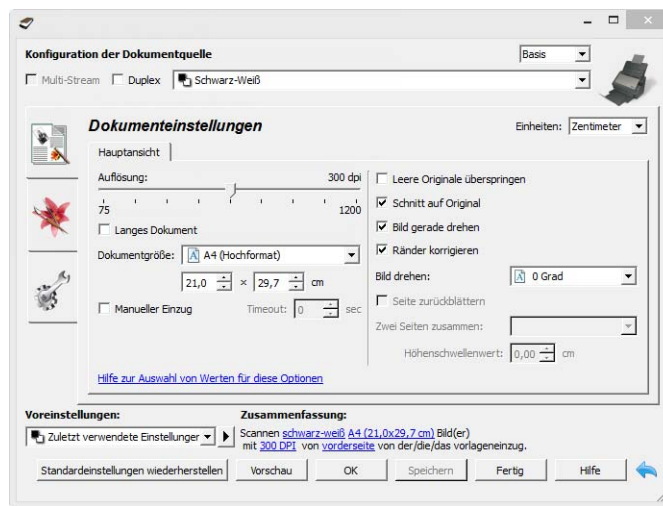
Konfiguration der Dokumentquelle

Basis

Multi-Stream Duplex Schwarz-Weiß

Dokumenteinstellungen

Einheiten: Zentimeter

Hauptansicht

Auflösung: 300 dpi

75 1200

Langes Dokument

Dokumentgröße: A4 (Hochformat)

21,0 × 29,7 cm

Manueller Einzug Timeout: 0 sec

Leere Originale überspringen

Schnitt auf Original

Bild gerade drehen

Ränder korrigieren

Bild drehen: 0 Grad

Seite zurückblättern

Zwei Seiten zusammen:

Höhenschwellenwert: 0,00 cm

Hilfe zur Auswahl von Werten für diese Optionen

Voreinstellungen:

Zuletzt verwendete Einstellunger

Zusammenfassung:

Scannen schwarz-weiß A4 (21,0x29,7 cm) Bild(er) mit 300 DPI von vorderseite von der/die/das vorlageneinzug.

Standardeinstellungen wiederherstellen Vorschau OK Speichern Fertig Hilfe